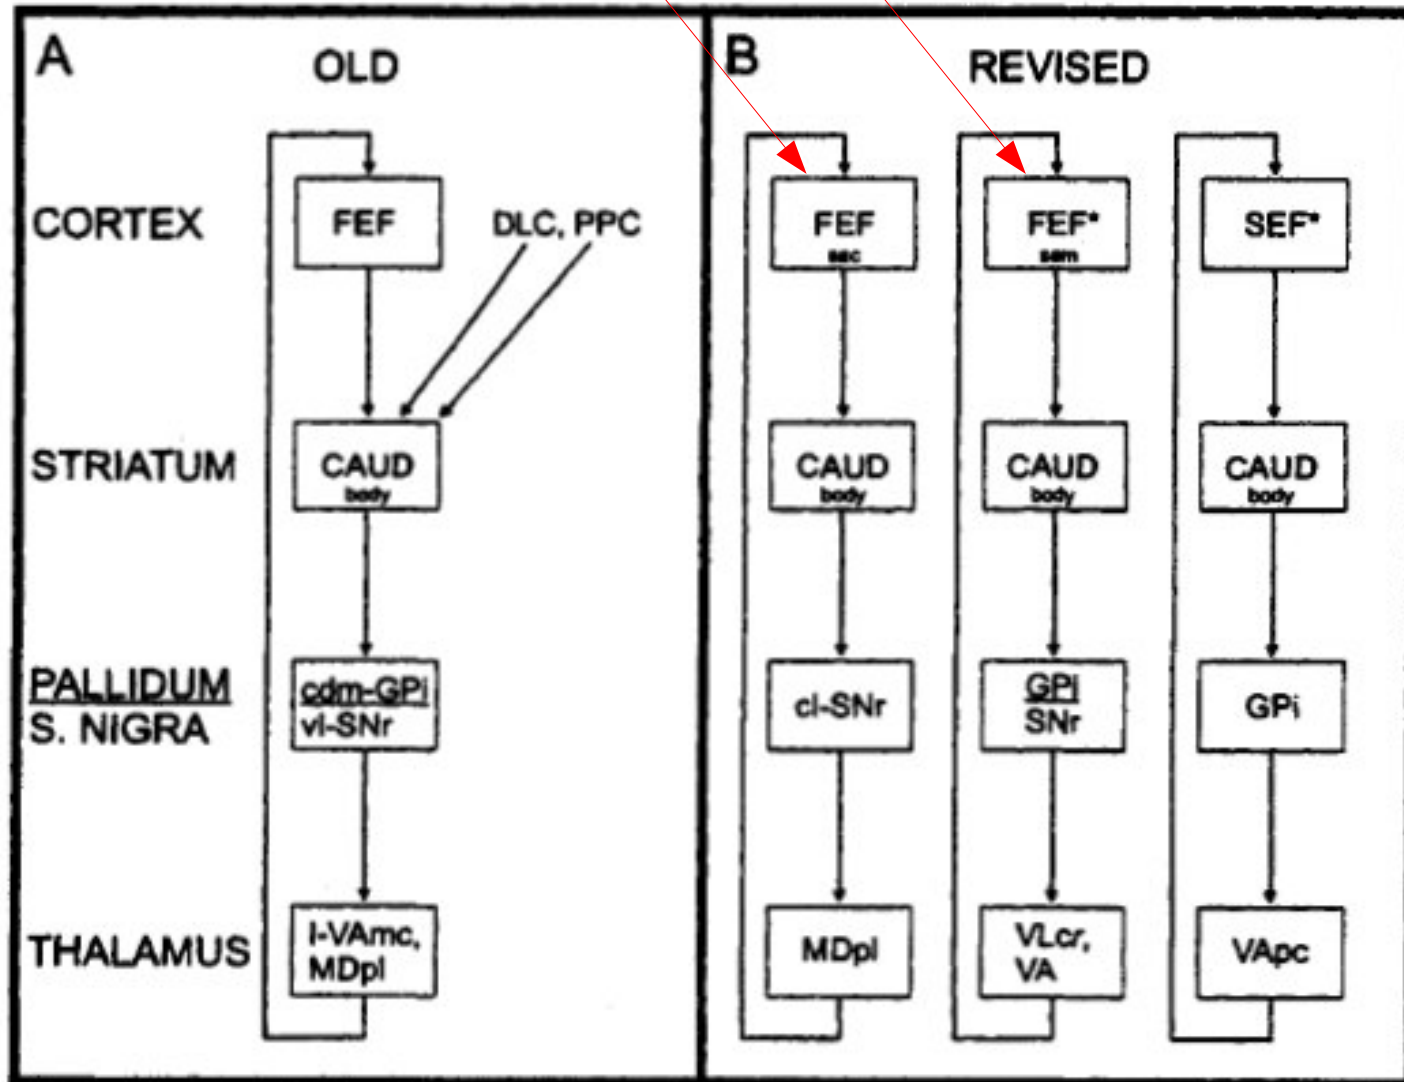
A OLD

CORTEX
STRIATUM
PALLIDUM
S. NIGRA
THALAMUS

FEF
DLC, PPC
CAUD body
cdm-GPi
vl-SNr
l-VAmc, MDpl

B REVISED

FEF sac
CAUD body
cl-SNr
MDpl

FEF* sem
CAUD body
GPi
SNr
VLcr, VA

SEF*
CAUD body
GPi
VApc